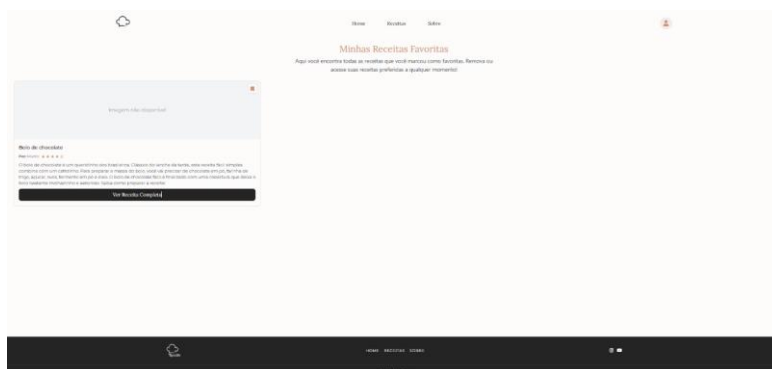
Home Receitas Sobre

Minhas Receitas Favoritas

Aqui você encontra todas as receitas que você marcou como favoritas. Remova ou acesse suas receitas preferidas a qualquer momento!

Imagem não disponível

Bolo de chocolate

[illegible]

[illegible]

Ver Receita Completa

HOME RECEITAS SOBRE